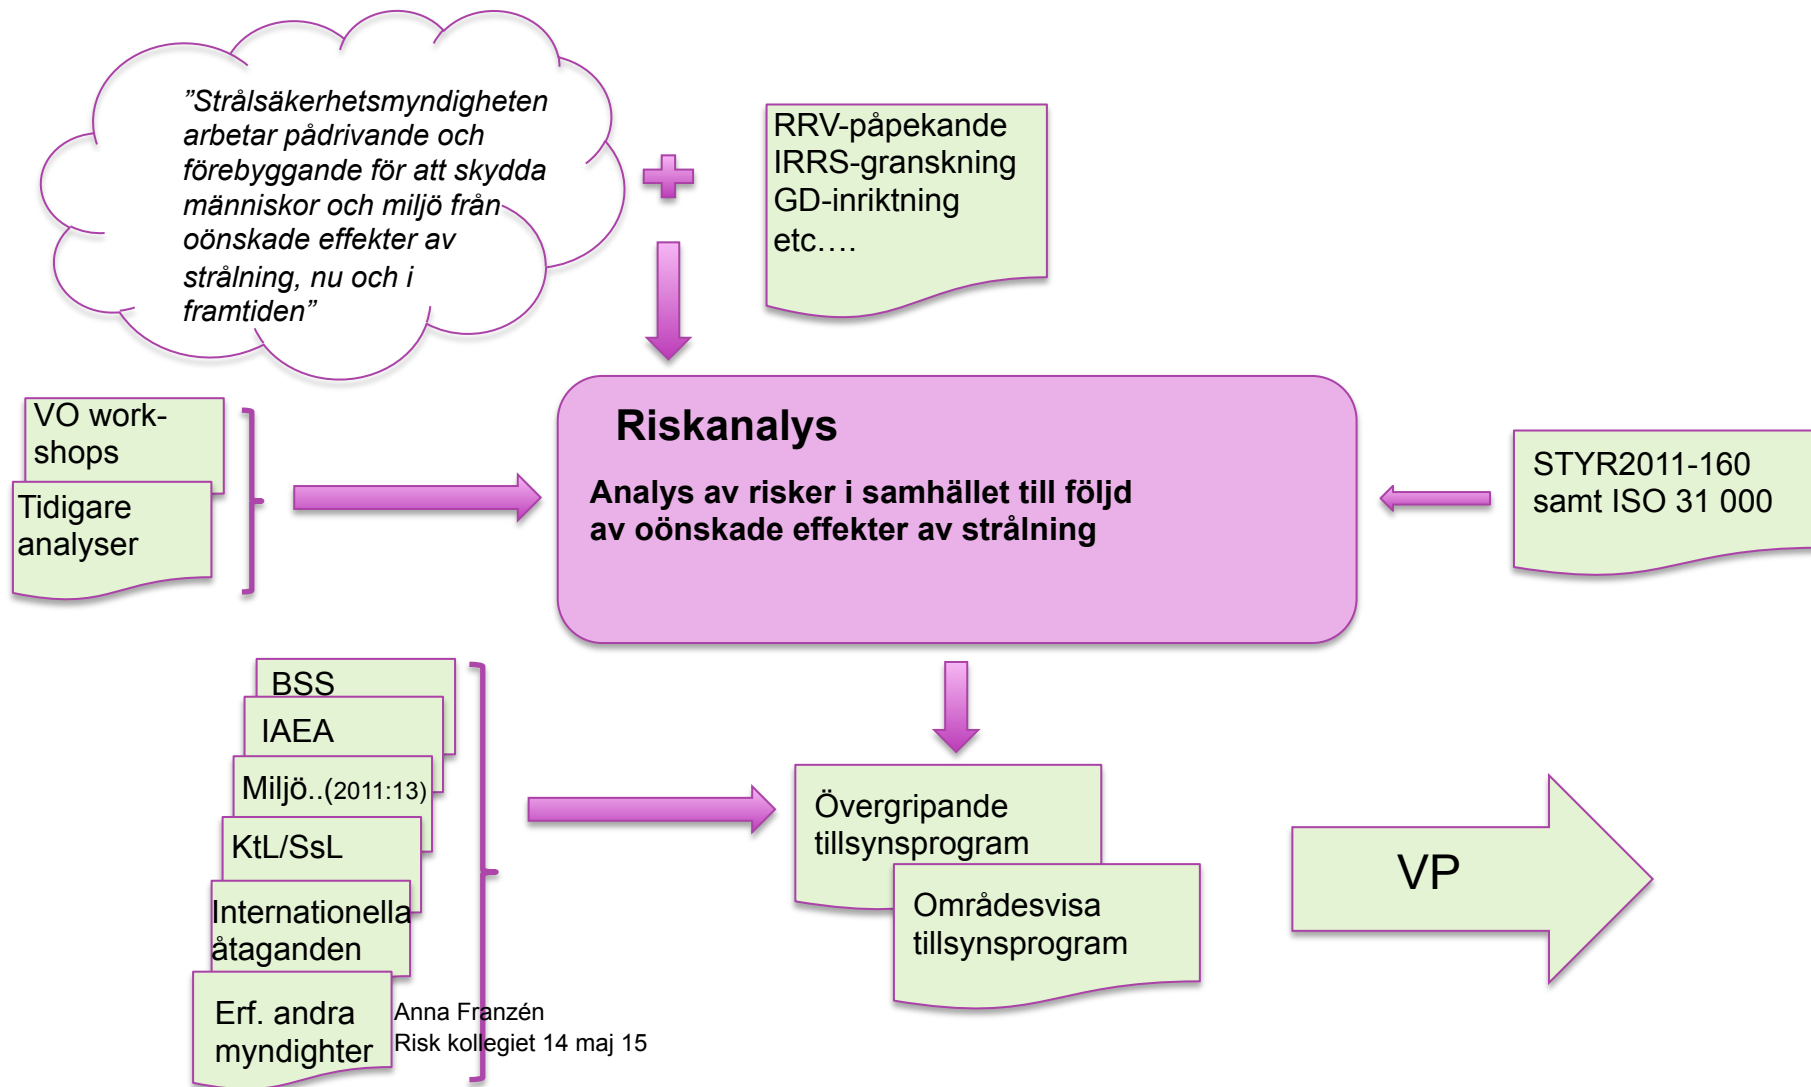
”Strålsäkerhetsmyndigheten arbetar pådrivande och förebyggande för att skydda människor och miljö från oönskade effekter av strålning, nu och i framtiden”

RRV-påpekande
IRRS-granskning
GD-inriktning
etc….

VO workshops

Tidigare analyser

Riskanalys

Analys av risker i samhället till följd av oönskade effekter av strålning

STYR2011-160 samt ISO 31 000

BSS

IAEA

Miljö..(2011:13)

KtL/SsL

Internationella åtaganden

Erf. andra myndighter

Övergripande tillsynsprogram

Områdesvisa tillsynsprogram

VP

Anna Franzén
Risk kollegiet 14 maj 15